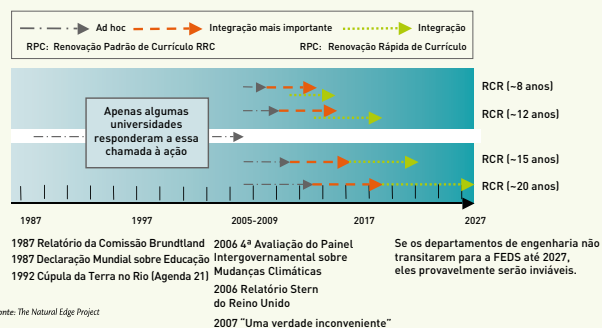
Ad hoc
Integração mais importante
Integração
RPC: Renovação Padrão de Currículo RRC
RPC: Renovação Rápida de Currículo

Apenas algumas universidades responderam a essa chamada à ação

RCR (~8 anos)
RCR (~12 anos)
RCR (~15 anos)
RCR (~20 anos)

1987
1997
2005-2009
2017
2027

1987 Relatório da Comissão Brundtland
1987 Declaração Mundial sobre Educação
1992 Cúpula da Terra no Rio (Agenda 21)

2006 4ª Avaliação do Painel Intergovernamental sobre Mudanças Climáticas
2006 Relatório Stern do Reino Unido
2007 "Uma verdade inconveniente"

Se os departamentos de engenharia não transitarem para a FEDS até 2027, eles provavelmente serão inviáveis.

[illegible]nte: The Natural Edge Project